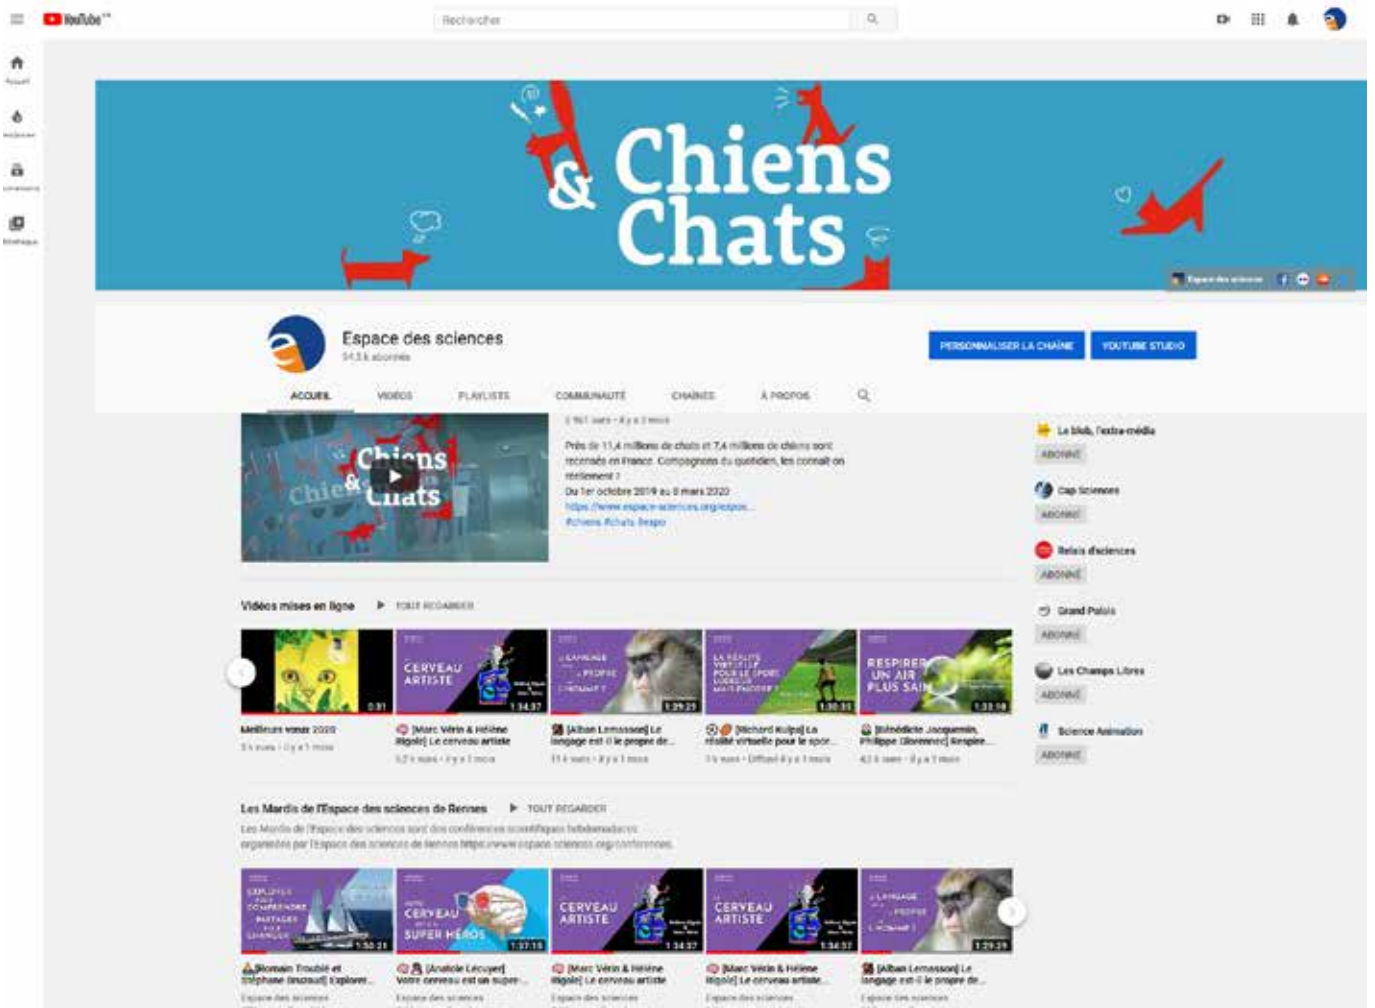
YouTube

Rechercher

Accueil

Explorer

Abonnements

Bibliothèque

Chiens & Chats

Espace des sciences

Espace des sciences
54,5 k abonnés

PERSONNALISER LA CHAÎNE

YOUTUBE STUDIO

ACCUEIL VIDÉOS PLAYLISTS COMMUNAUTÉ CHAÎNES À PROPOS

Chiens & Chats

2 961 vues • il y a 3 mois

Près de 11,4 millions de chats et 7,4 millions de chiens sont recensés en France. Compagnons du quotidien, les connaît-on réellement ?
Du 1er octobre 2019 au 8 mars 2020
https://www.espace-sciences.org/expos...
#chiens #chats #expo

Le blob, l'extra-média
ABONNÉ

Cap Sciences
ABONNÉ

Relais d'sciences
ABONNÉ

Grand Palais
ABONNÉ

Les Champs Libres
ABONNÉ

Science Animation
ABONNÉ

Vidéos mises en ligne TOUT REGARDER

0:31
Meilleurs vœux 2020
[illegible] vues • il y a 1 mois

CERVEAU ARTISTE
1:34:37
[Marc Vérin & Hélène Rigolé] Le cerveau artiste
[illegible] vues • il y a 1 mois

LE LANGAGE EST-IL LE PROPRE DE L'HOMME ?
1:29:21
[Alban Lemasson] Le langage est-il le propre de...
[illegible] vues • il y a 1 mois

LA RÉALITÉ VIRTUELLE POUR LE SPORT
1:30:33
[Richard Kulpa] La réalité virtuelle pour le spor...
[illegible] vues • Diffusé il y a 1 mois

RESPIRER UN AIR PLUS SAIN
1:33:58
[Bénédicte Jacquemin, Philippe Glorennec] Respire...
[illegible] vues • il y a 1 mois

Les Mardis de l'Espace des sciences de Rennes TOUT REGARDER

Les Mardis de l'Espace des sciences sont des conférences scientifiques hebdomadaires organisées par l'Espace des sciences de Rennes https://www.espace-sciences.org/conferences

EXPLORER POUR COMPRENDRE PARTAGER POUR CHANGER
1:50:21
[Romain Troublé et Stéphane Bruzaud] Explorer...
Espace des sciences

VOTRE CERVEAU EST UN SUPER HÉROS
1:37:16
[Anatole Lécuyer] Votre cerveau est un super-...
Espace des sciences

CERVEAU ARTISTE
1:34:37
[Marc Vérin & Hélène Rigolé] Le cerveau artiste
Espace des sciences

CERVEAU ARTISTE
1:34:37
[Marc Vérin & Hélène Rigolé] Le cerveau artiste...
Espace des sciences

LE LANGAGE EST-IL LE PROPRE DE L'HOMME ?
1:29:21
[Alban Lemasson] Le langage est-il le propre de...
Espace des sciences